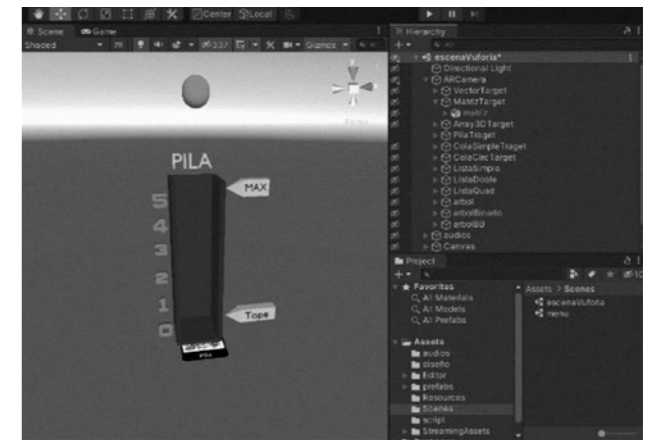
Center Local

Scene Game
Shaded 2D Gizmos

Persp

PILA
MAX
5
4
3
2
1
0
Tope
PILA

Hierarchy
escenaVuforia*
Directional Light
ARCamera
VectorTarget
MatrizTarget
matriz
Array3DTarget
PilaTraget
ColaSimpleTraget
ColaCircTarget
ListaSimple
ListaDoble
ListaQuad
arbol
arbolBinario
arbolBB
audios
Canvas

Project
Favorites
All Materials
All Models
All Prefabs
Assets
audios
diseño
Editor
prefabs
Resources
Scenes
script
StreamingAssets

Assets > Scenes
escenaVuforia
menu